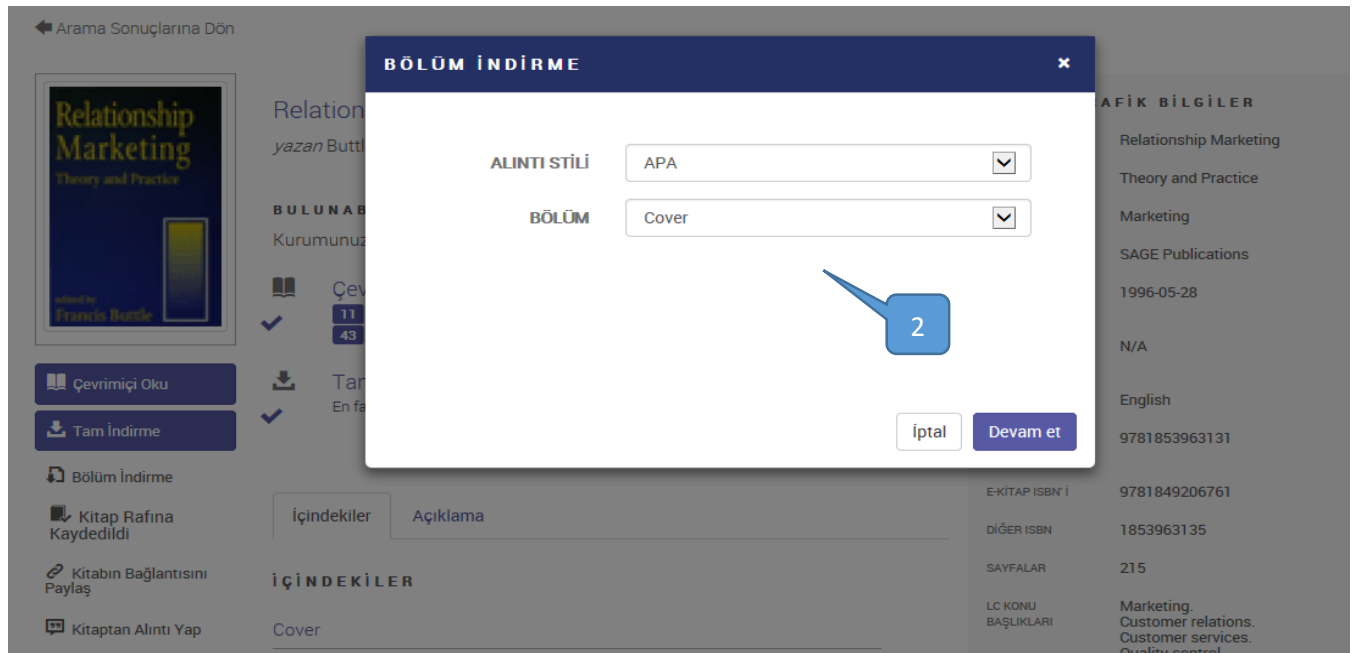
Arama Sonuçlarına Dön

Relationship Marketing
Theory and Practice
edited by
Francis Buttle

Relation
yazan Buttl

BULUNAB
Kurumunuz

Çev
11
43

Tam
En fa

Çevrimiçi Oku
Tam İndirme
Bölüm İndirme
Kitap Rafına Kaydedildi
Kitabın Bağlantısını Paylaş
Kitaptan Alıntı Yap

BÖLÜM İNDİRME
ALINTI STİLİ APA
BÖLÜM Cover
2
İptal
Devam et

AFİK BİLGİLER
Relationship Marketing
Theory and Practice
Marketing
SAGE Publications
1996-05-28
N/A
English
9781853963131

| E-KİTAP ISBN' İ | 9781849206761 |
|---|---|
| DİĞER ISBN | 1853963135 |
| SAYFALAR | 215 |
| LC KONU BAŞLIKLARI | Marketing. Customer relations. Customer services. Quality control |

İçindekiler
Açıklama

İÇİNDEKİLER
Cover